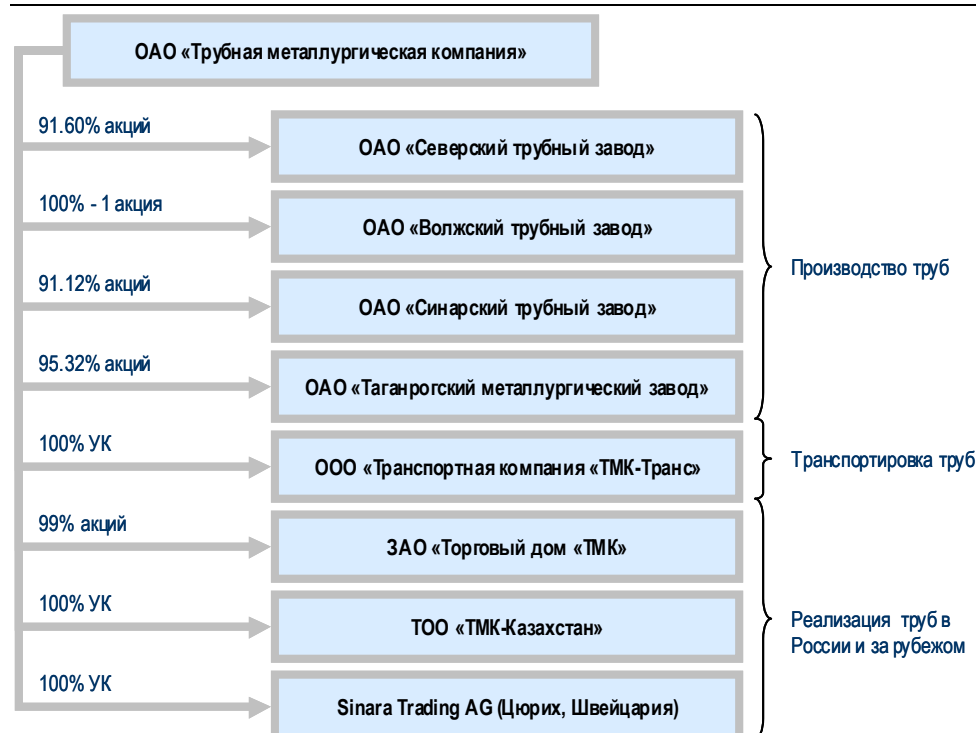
ОАО «Трубная металлургическая компания»

91.60% акций

ОАО «Северский трубный завод»

100% - 1 акция

ОАО «Волжский трубный завод»

91.12% акций

ОАО «Синарский трубный завод»

95.32% акций

ОАО «Таганрогский металлургический завод»

100% УК

ООО «Транспортная компания «ТМК-Транс»

99% акций

ЗАО «Торговый дом «ТМК»

100% УК

ТОО «ТМК-Казахстан»

100% УК

Sinara Trading AG (Цюрих, Швейцария)

Производство труб

Транспортировка труб

Реализация труб в России и за рубежом